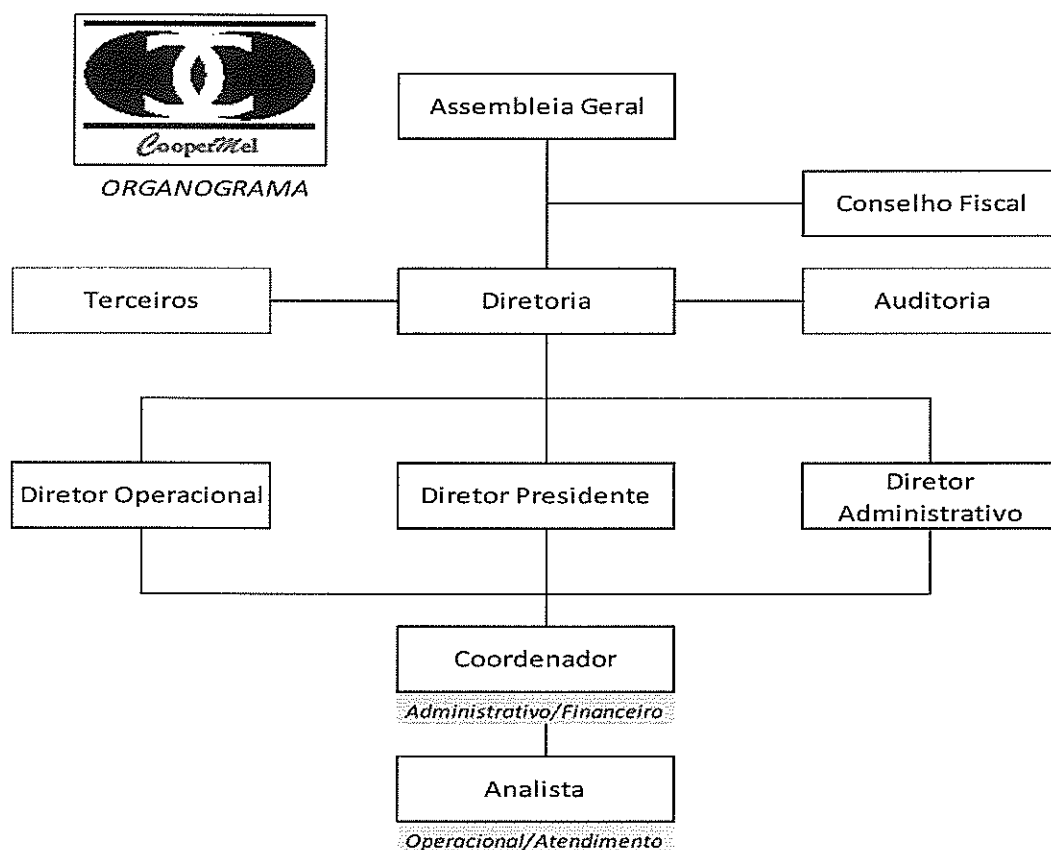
CooperMel

ORGANOGRAMA

Assembleia Geral

Conselho Fiscal

Terceiros

Diretoria

Auditoria

Diretor Operacional

Diretor Presidente

Diretor Administrativo

Coordenador

Administrativo/Financeiro

Analista

Operacional/Atendimento